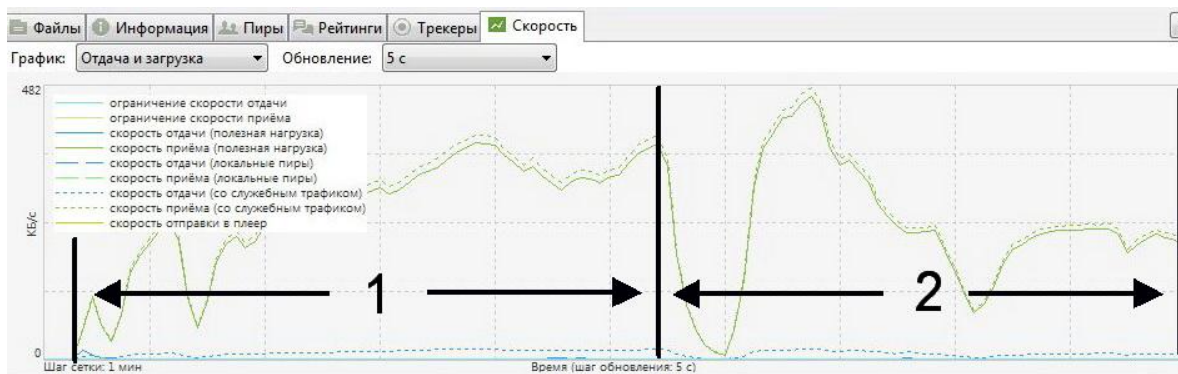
Файлы | Информация | Пиры | Рейтинги | Трекеры | Скорость

График: Отдача и загрузка

Обновление: 5 с

482

ограничение скорости отдачи
ограничение скорости приёма
скорость отдачи (полезная нагрузка)
скорость приёма (полезная нагрузка)
скорость отдачи (локальные пиры)
скорость приёма (локальные пиры)
скорость отдачи (со служебным трафиком)
скорость приёма (со служебным трафиком)
скорость отправки в плеер

КБ/с

1

2

0

Шаг сетки: 1 мин

Время (шаг обновления: 5 с)